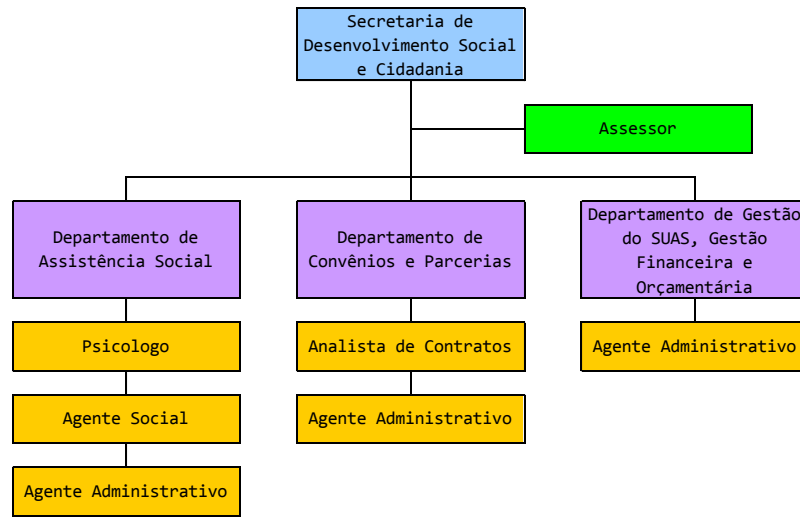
Secretaria de Desenvolvimento Social e Cidadania

Assessor

Departamento de Assistência Social

Psicologo

Agente Social

Agente Administrativo

Departamento de Convênios e Parcerias

Analista de Contratos

Agente Administrativo

Departamento de Gestão do SUAS, Gestão Financeira e Orçamentária

Agente Administrativo